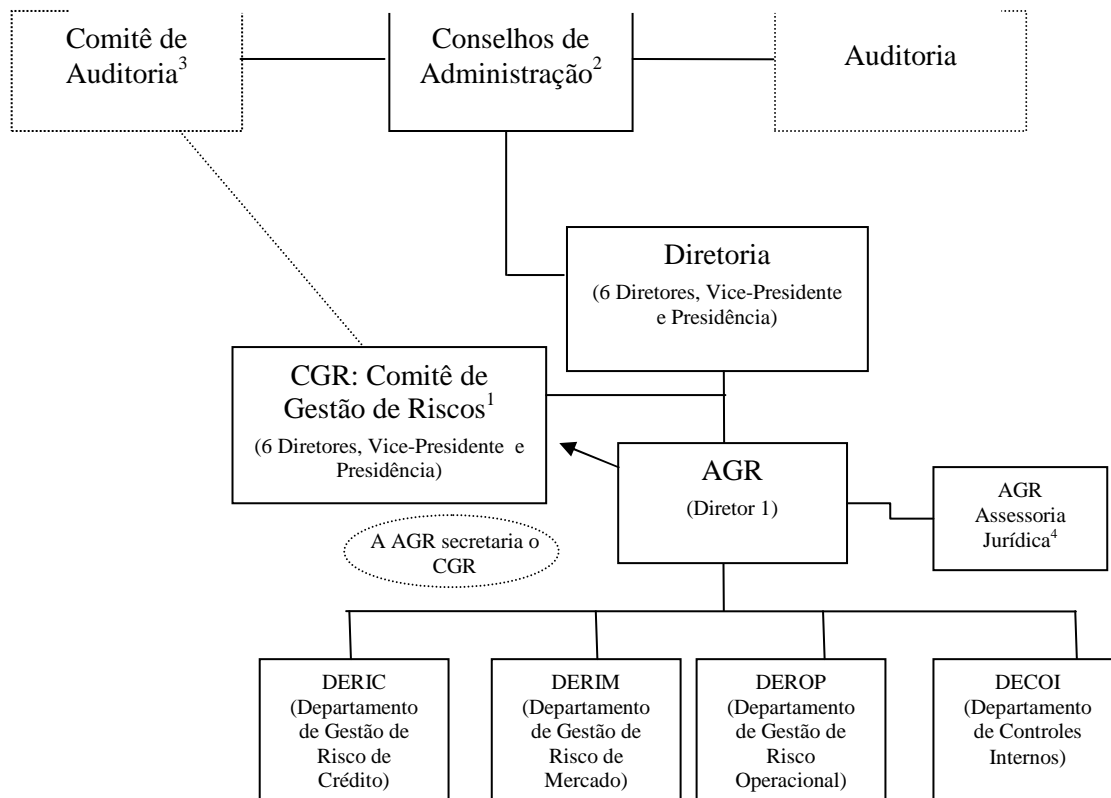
Comitê de Auditoria$^3$

Conselhos de Administração$^2$

Auditoria

Diretoria
(6 Diretores, Vice-Presidente e Presidência)

CGR: Comitê de Gestão de Riscos$^1$
(6 Diretores, Vice-Presidente e Presidência)

AGR
(Diretor 1)

AGR Assessoria Jurídica$^4$

A AGR secretaria o CGR

DERIC
(Departamento de Gestão de Risco de Crédito)

DERIM
(Departamento de Gestão de Risco de Mercado)

DEROP
(Departamento de Gestão de Risco Operacional)

DECOI
(Departamento de Controles Internos)